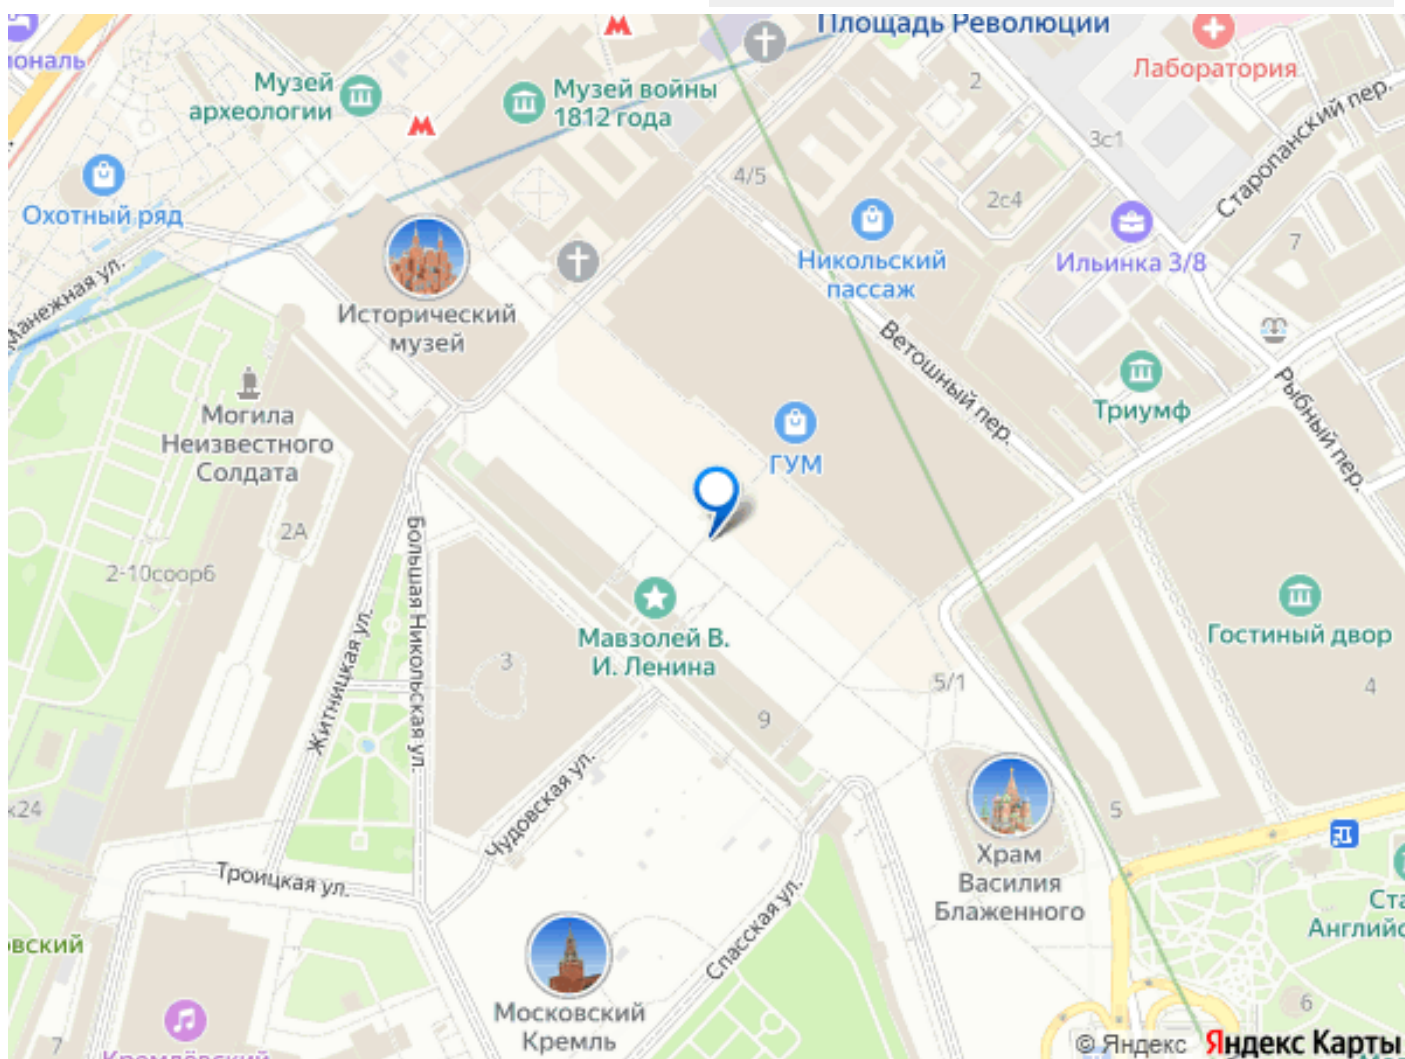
иональ

Площадь Революции

Лаборатория

Музей археологии

Музей войны 1812 года

2

3с1

Старопанский пер.

Охотный ряд

4/5

2с4

Никольский пассаж

Ильинка 3/8

7

Манежная ул.

Исторический музей

Ветошный пер.

Могила Неизвестного Солдата

Триумф

Рыбный пер.

ГУМ

2А

2-10соор6

Большая Никольская ул.

Мавзолей В. И. Ленина

Гостиный двор

Житницкая ул.

3

5/1

4

9

к24

Чудовская ул.

5

Храм Василия Блаженного

Троицкая ул.

Ста

Английс

вский

Спасская ул.

Московский Кремль

6

7

Кремлёвский

© Яндекс

Яндекс Карты